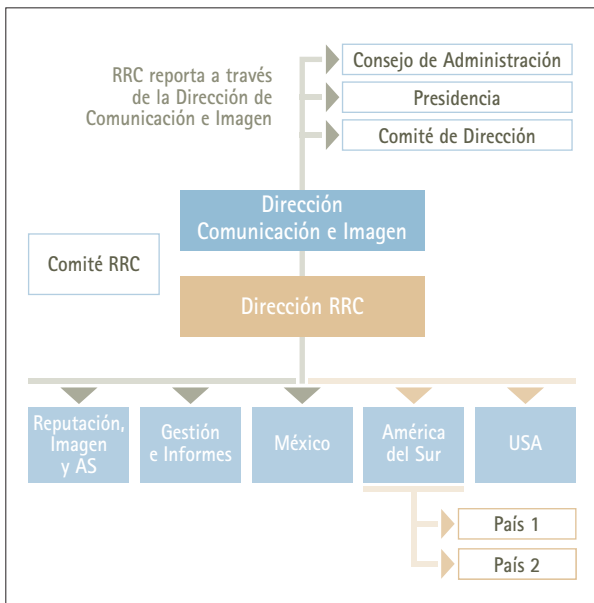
RRC reporta a través de la Dirección de Comunicación e Imagen

Consejo de Administración

Presidencia

Comité de Dirección

Dirección Comunicación e Imagen

Comité RRC

Dirección RRC

Reputación, Imagen y AS

Gestión e Informes

México

América del Sur

USA

País 1

País 2